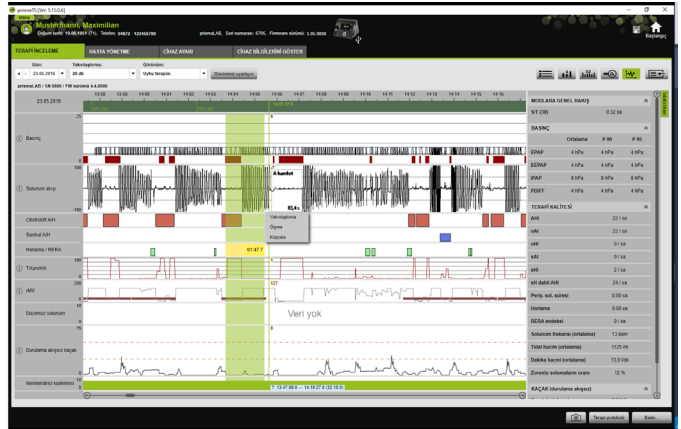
prismaTS [Ver. 5.15.0.6]

Mustermann, Maximilian
Doğum tarihi: 13.06.1964 (71), Telefon: 04672 - 123456789
prismaLAB, Seri numarası: 6795, Firmware sürümü: 3.05.0000
Başlangıç

TERAPİ İNCELEME | HASTA YÖNETME | CİHAZ AYARI | CİHAZ BİLGİLERİNİ GÖSTER

Gün: 23.05.2016
Yakınlaştırma: 20 dk
Görünüm: Uyku terapisi
Görünümü ayarlayın

prismaLAB / SN 6800 / FW sürümü 4.4.0000
23.05.2016

Basınç
Solunum akışı
Obstrüktif A/H
Santral A/H
Horlama / RERA
Trigger/cik
rMV
Düzensiz solunum
Dakikalık akış/sız kaçak
Nemlendirici kademesi

Yakınlaştırma
Ölçme
Kopyala

Veri yok

MODLARA GENEL BAKIŞ
ST CBI 0:32 sa

BASINÇ
| | Ortalama | P 90 | P 95 |
|---|---|---|---|
| EPAP | 4 hPa | 4 hPa | 4 hPa |
| EEPAP | 4 hPa | 4 hPa | 4 hPa |
| IPAP | 8 hPa | 8 hPa | 8 hPa |
| PDIFF | 4 hPa | 4 hPa | 4 hPa |

TERAPİ KALİTESİ
| | |
|---|---|
| AHI | 22 / sa |
| oAI | 22 / sa |
| cAI | 0 / sa |
| HI | 0 / sa |
| AHI | 0 / sa |
| AH dahil AHI | 24 / sa |
| Periy. sol. süresi | 0:00 sa |
| Horlama | 0:00 sa |
| RERA endeksi | 0 / sa |
| Solunum frekansı (ortalama) | 13 bpm |
| Tidal hacim (ortalama) | 1125 ml |
| Dakika hacimi (ortalama) | 13,9 l/dk |
| Zorunlu solunumların oranı | 12 % |

KAÇAK (dönüşme akışsız)

Terapi protokolü
Baskı